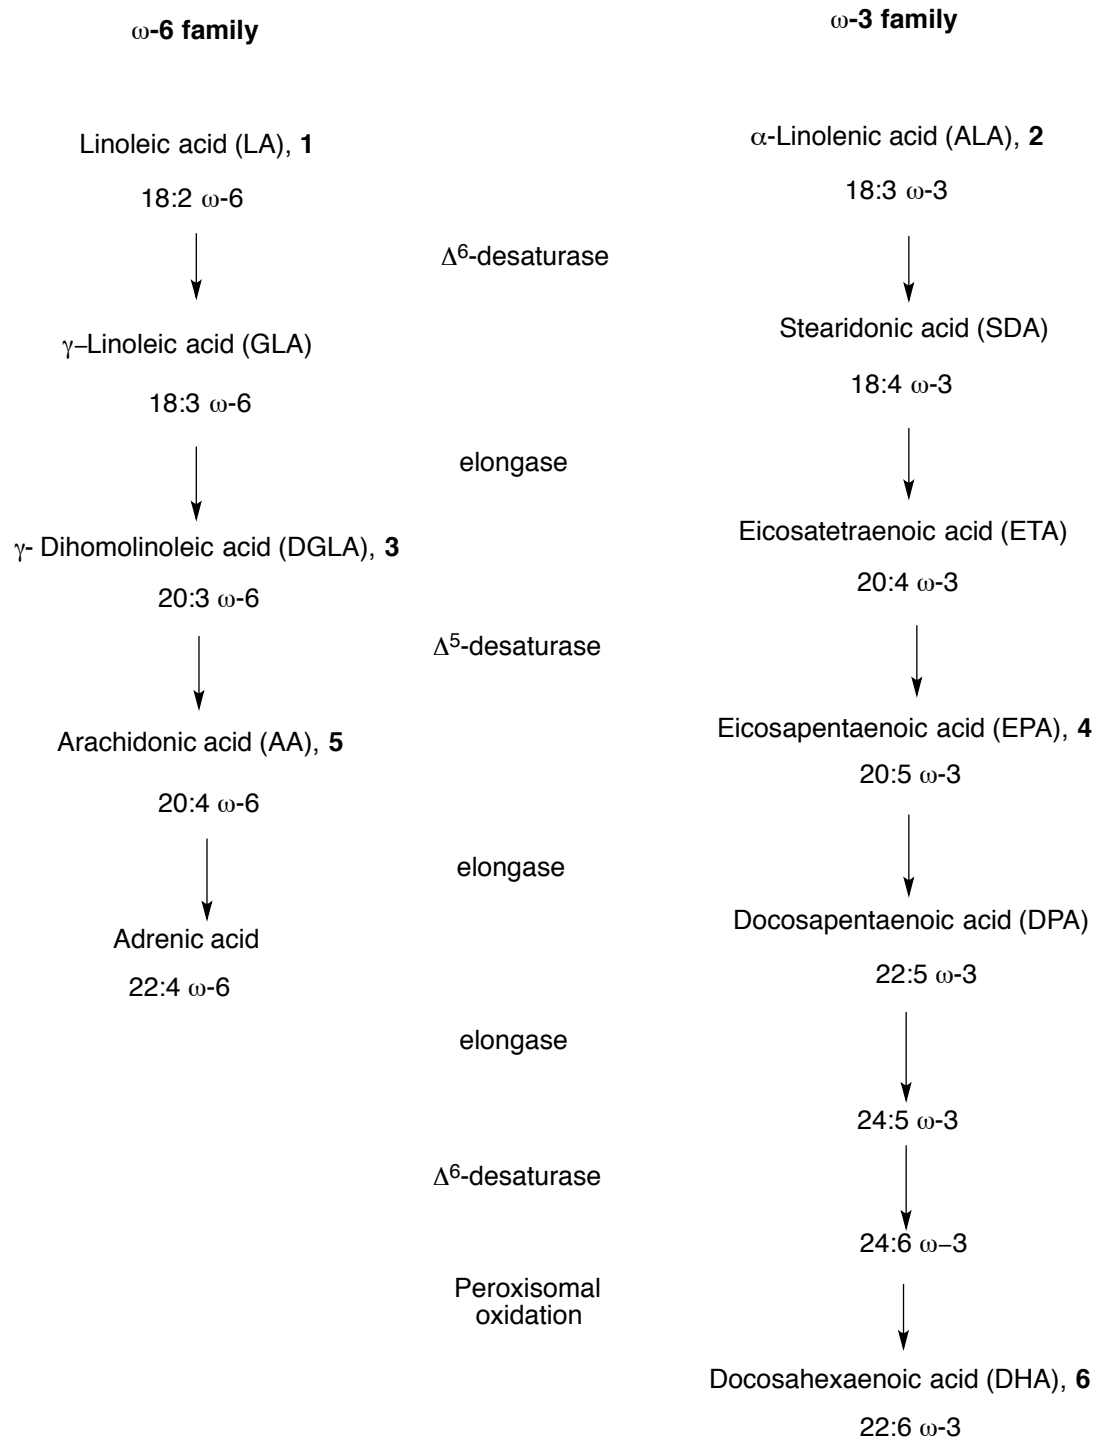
ω-6 family

Linoleic acid (LA), 1

18:2 ω-6

γ–Linoleic acid (GLA)

18:3 ω-6

γ- Dihomolinoleic acid (DGLA), 3

20:3 ω-6

Arachidonic acid (AA), 5

20:4 ω-6

Adrenic acid

22:4 ω-6

$\Delta^6$-desaturase

elongase

$\Delta^5$-desaturase

elongase

elongase

$\Delta^6$-desaturase

Peroxisomal oxidation

ω-3 family

α-Linolenic acid (ALA), 2

18:3 ω-3

Stearidonic acid (SDA)

18:4 ω-3

Eicosatetraenoic acid (ETA)

20:4 ω-3

Eicosapentaenoic acid (EPA), 4

20:5 ω-3

Docosapentaenoic acid (DPA)

22:5 ω-3

24:5 ω-3

24:6 ω–3

Docosahexaenoic acid (DHA), 6

22:6 ω-3